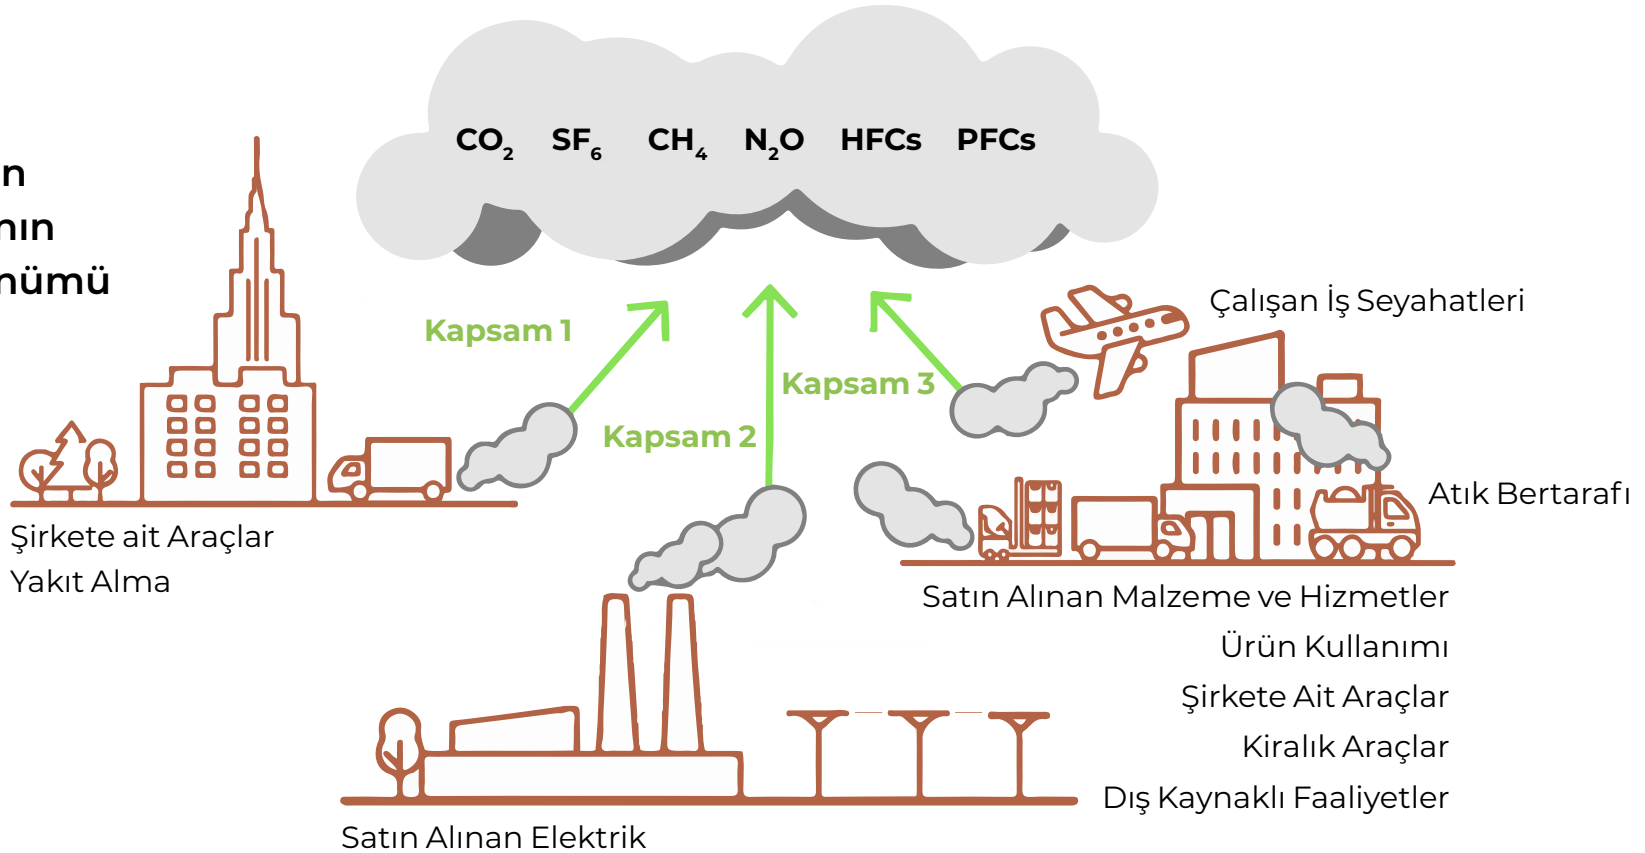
n
nın
nümü

$CO_2$ $SF_6$ $CH_4$ $N_2O$ HFCs PFCs

Kapsam 1

Kapsam 2

Kapsam 3

Çalışan İş Seyahatleri

Atık Bertarafı

Şirkete ait Araçlar
Yakıt Alma

Satın Alınan Malzeme ve Hizmetler
Ürün Kullanımı
Şirkete Ait Araçlar
Kiralık Araçlar
Dış Kaynaklı Faaliyetler

Satın Alınan Elektrik